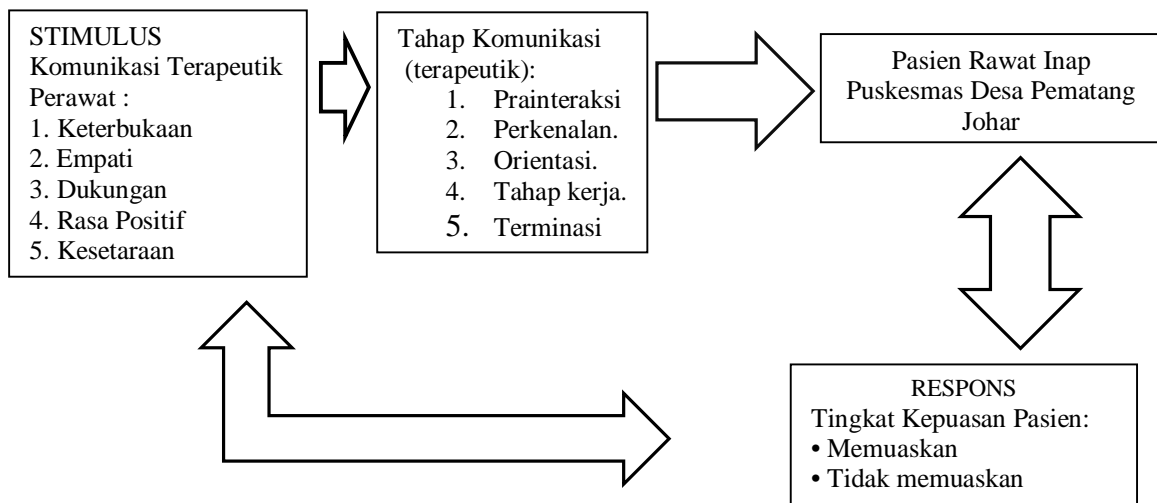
STIMULUS
Komunikasi Terapeutik Perawat :
1. Keterbukaan
2. Empati
3. Dukungan
4. Rasa Positif
5. Kesetaraan

Tahap Komunikasi (terapeutik):
1. Prainteraksi
2. Perkenalan.
3. Orientasi.
4. Tahap kerja.
5. Terminasi

Pasien Rawat Inap Puskesmas Desa Pematang Johar

RESPONS
Tingkat Kepuasan Pasien:
• Memuaskan
• Tidak memuaskan